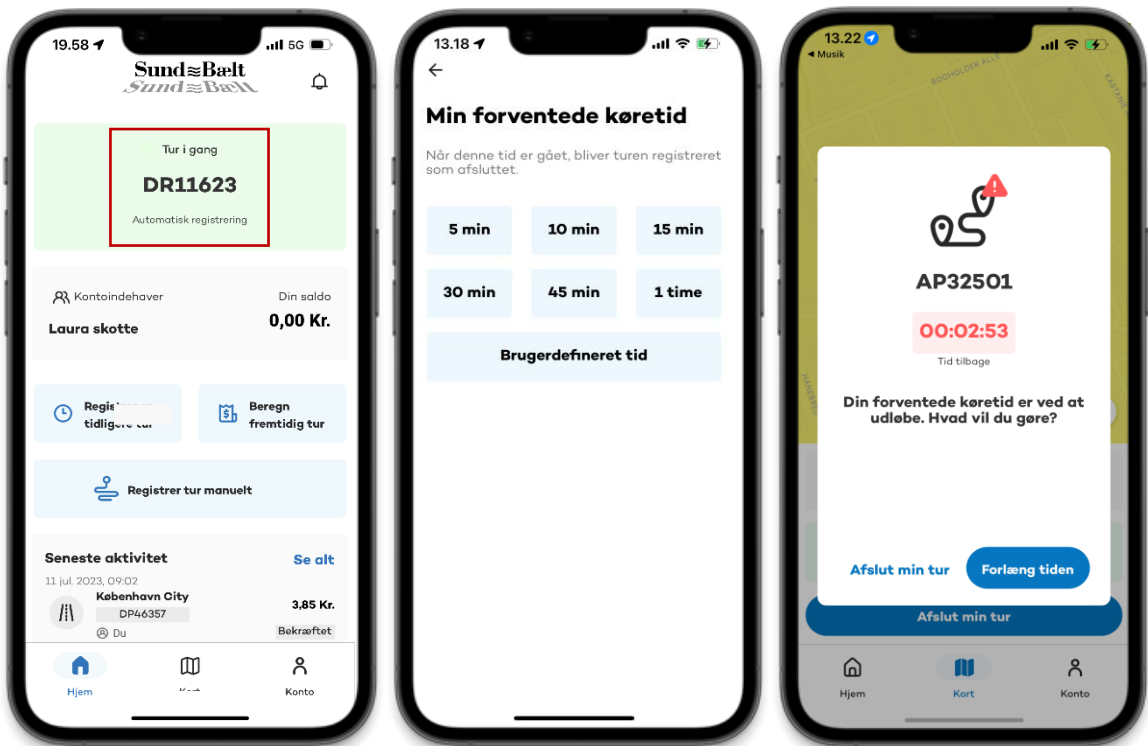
19.58 5G

Sund≈Bælt

Tur i gang

DR11623

Automatisk registrering

Kontoindehaver

Din saldo

Laura skotte

0,00 Kr.

Regis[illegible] tidligere tur

Beregn fremtidig tur

Registrer tur manuelt

Seneste aktivitet

Se alt

11 jul. 2023, 09:02

København City

DP46357

3,85 Kr.

Du

Bekræftet

Hjem

Kort

Konto

13.18

Min forventede køretid

Når denne tid er gået, bliver turen registreret som afsluttet.

| 5 min | 10 min | 15 min |
|---|---|---|
| 30 min | 45 min | 1 time |

Brugerdefineret tid

13.22

◀ Musik

BOGHOLDER ALLÉ

AP32501

00:02:53

Tid tilbage

Din forventede køretid er ved at udløbe. Hvad vil du gøre?

Afslut min tur

Forlæng tiden

Afslut min tur

Hjem

Kort

Konto